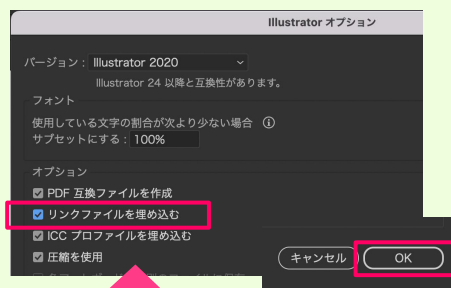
Illustrator オプション

バージョン： Illustrator 2020

Illustrator 24 以降と互換性があります。

フォント

使用している文字の割合が次より少ない場合

サブセットにする： 100%

オプション

PDF 互換ファイルを作成

リンクファイルを埋め込む

ICC プロファイルを埋め込む

圧縮を使用

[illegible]

キャンセル

OK